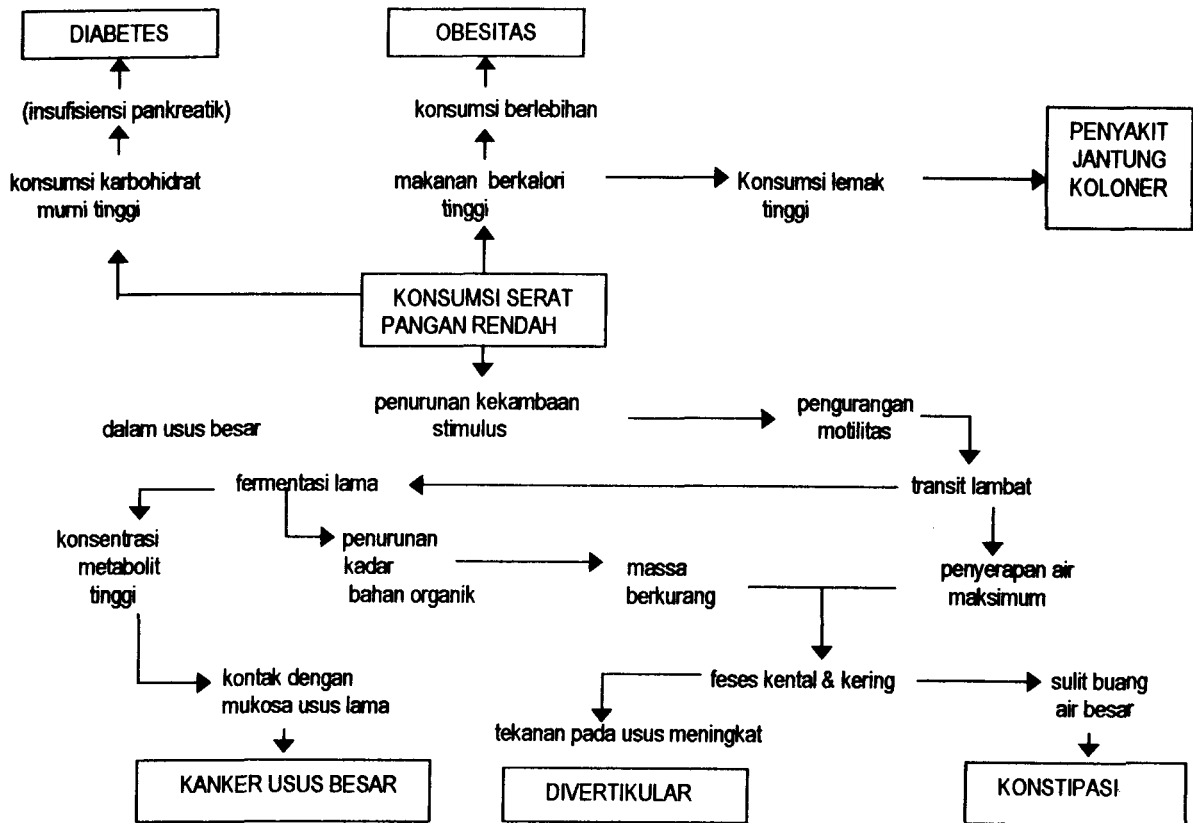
DIABETES

(insufisiensi pankreatik)

konsumsi karbohidrat murni tinggi

OBESITAS

konsumsi berlebihan

makanan berkalori tinggi

Konsumsi lemak tinggi

PENYAKIT JANTUNG KOLONER

KONSUMSI SERAT PANGAN RENDAH

penurunan kekambaan stimulus

dalam usus besar

pengurangan motilitas

fermentasi lama

transit lambat

konsentrasi metabolit tinggi

penurunan kadar bahan organik

massa berkurang

penyerapan air maksimum

kontak dengan mukosa usus lama

feses kental & kering

sulit buang air besar

tekanan pada usus meningkat

KANKER USUS BESAR

DIVERTIKULAR

KONSTIPASI